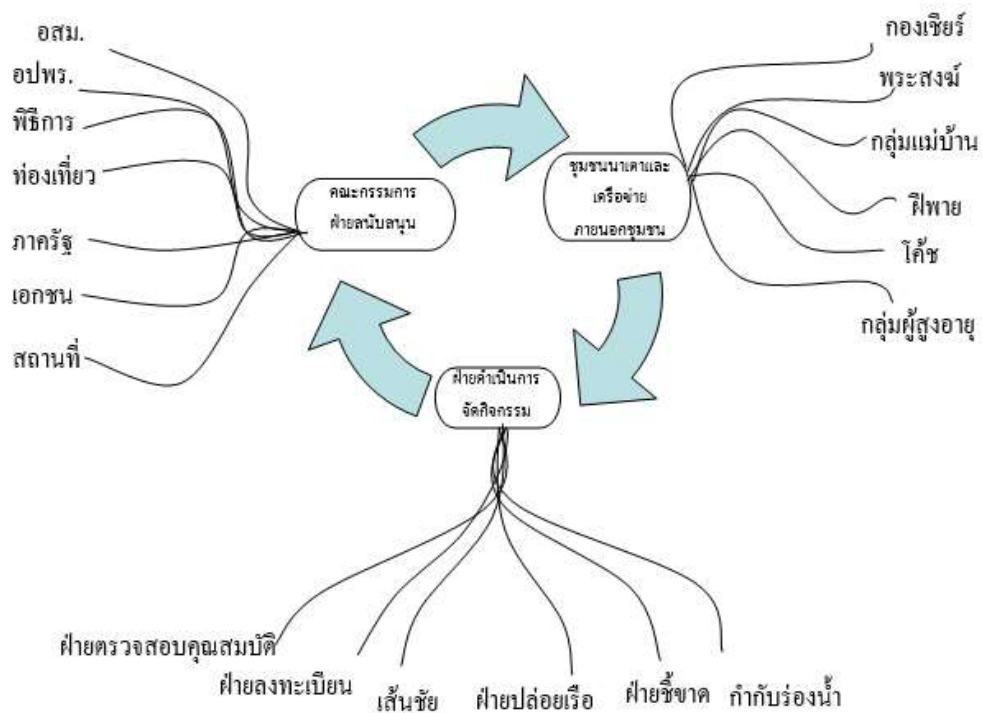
อสม.
อปพร.
พิธีการ
ท่องเที่ยว
ภาครัฐ
เอกชน
สถานที่

คณะกรรมการ
ฝ่ายสนับสนุน

ชุมชนนาเคาและ
เครือข่าย
ภายนอกชุมชน

กองเชียร์
พระสงฆ์
กลุ่มแม่บ้าน
ฝีพาย
โค้ช
กลุ่มผู้สูงอายุ

ฝ่ายดำเนินการ
จัดกิจกรรม

ฝ่ายตรวจสอบคุณสมบัติ
ฝ่ายลงทะเบียน
เส้นชัย
ฝ่ายปล่อยเรือ
ฝ่ายชี้ขาด
กำกับร่องน้ำ